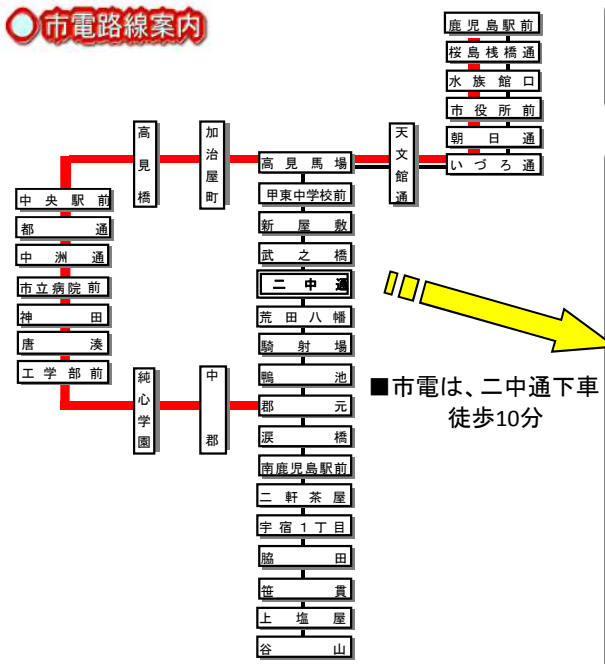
市電路線案内

鹿児島駅前
桜島桟橋通
水族館口
市役所前
朝日通
いづろ通

天文館通

高見橋

加治屋町

高見馬場
甲東中学校前
新屋敷
武之橋
二中通
荒田八幡
騎射場
鴨池
郡元
涙橋
南鹿児島駅前
二軒茶屋
宇宿１丁目
脇田
笹貫
上塩屋
谷山

中央駅前
都通
中洲通
市立病院前
神田
唐湊
工学部前

純心学園

中郡

■市電は、二中通下車
徒歩10分